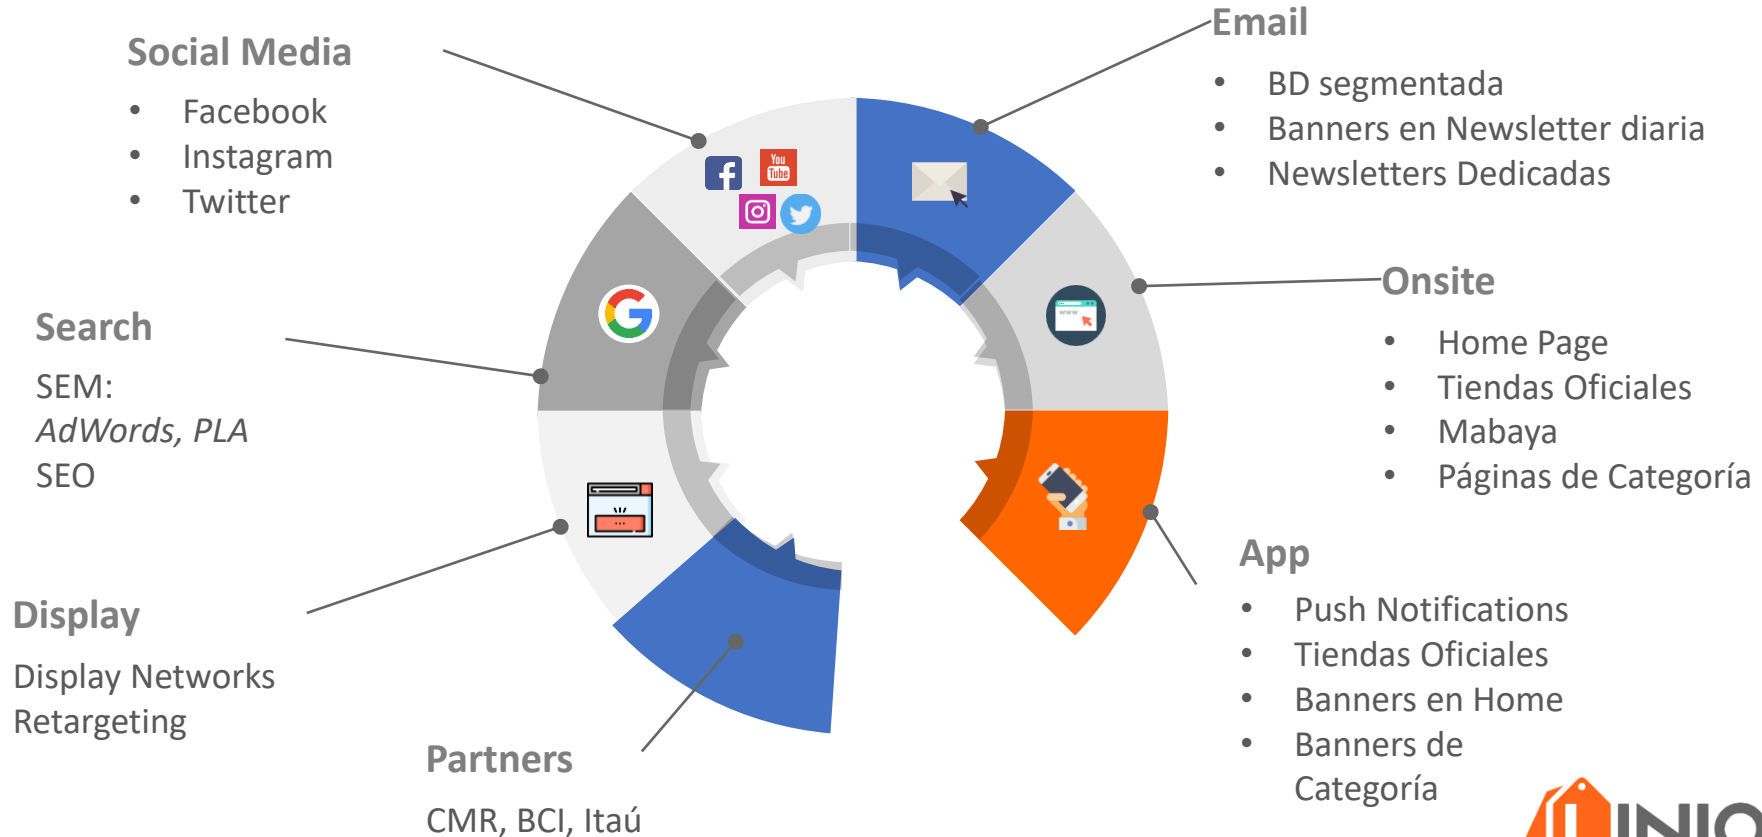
Social Media
- Facebook
- Instagram
- Twitter

Email
- BD segmentada
- Banners en Newsletter diaria
- Newsletters Dedicadas

You Tube

www

Search
SEM:
*AdWords, PLA*
SEO

Onsite
- Home Page
- Tiendas Oficiales
- Mabaya
- Páginas de Categoría

App
- Push Notifications
- Tiendas Oficiales
- Banners en Home
- Banners de Categoría

Display
Display Networks
Retargeting

Partners
CMR, BCI, Itaú

LINIO